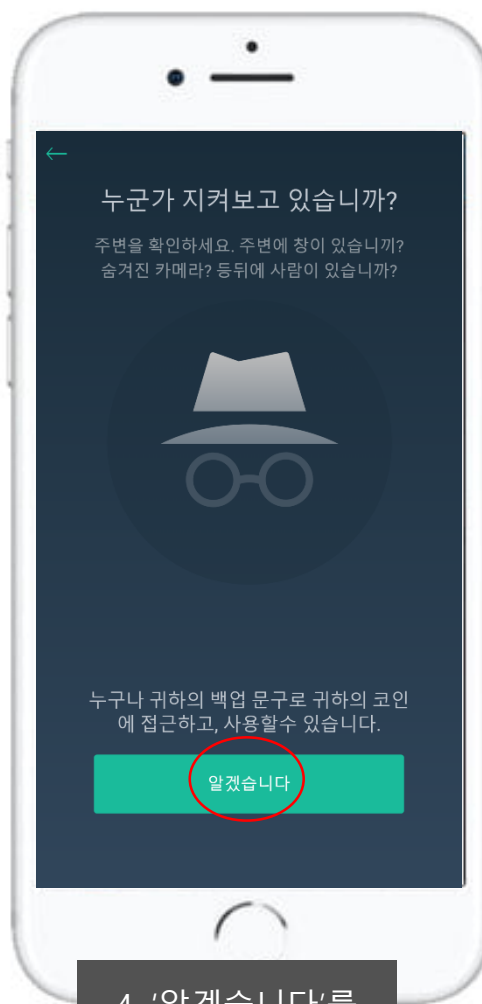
←

누군가 지켜보고 있습니까?

주변을 확인하세요. 주변에 창이 있습니까? 숨겨진 카메라? 등뒤에 사람이 있습니까?

누구나 귀하의 백업 문구로 귀하의 코인에 접근하고, 사용할수 있습니다.

알겠습니다

4. '알겠습니다'를